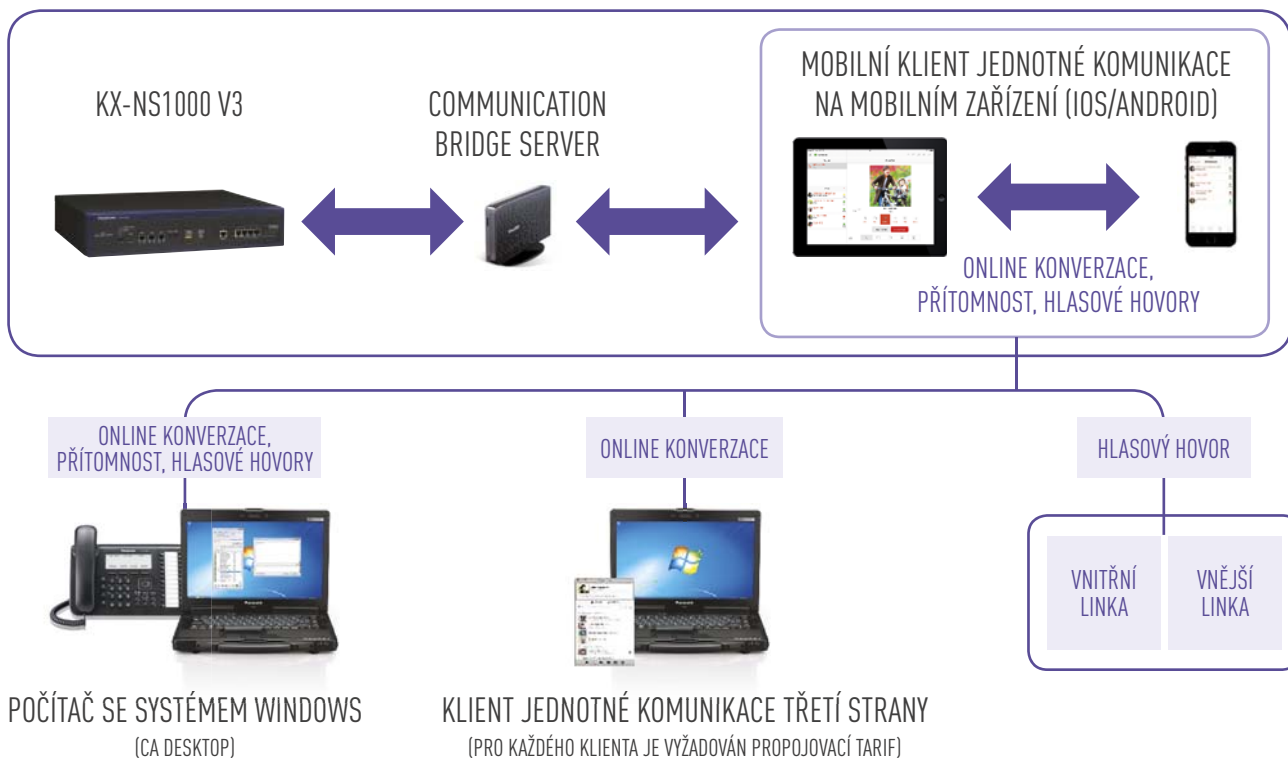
KX-NS1000 V3

COMMUNICATION BRIDGE SERVER

MOBILNÍ KLIENT JEDNOTNÉ KOMUNIKACE NA MOBILNÍM ZAŘÍZENÍ (IOS/ANDROID)

ONLINE KONVERZACE, PŘÍTOMNOST, HLASOVÉ HOVORY

ONLINE KONVERZACE, PŘÍTOMNOST, HLASOVÉ HOVORY

ONLINE KONVERZACE

HLASOVÝ HOVOR

VNITŘNÍ LINKA

VNĚJŠÍ LINKA

POČÍTAČ SE SYSTÉMEM WINDOWS
(CA DESKTOP)

KLIENT JEDNOTNÉ KOMUNIKACE TŘETÍ STRANY
(PRO KAŽDÉHO KLIENTA JE VYŽADOVÁN PROPOJOVACÍ TARIF)